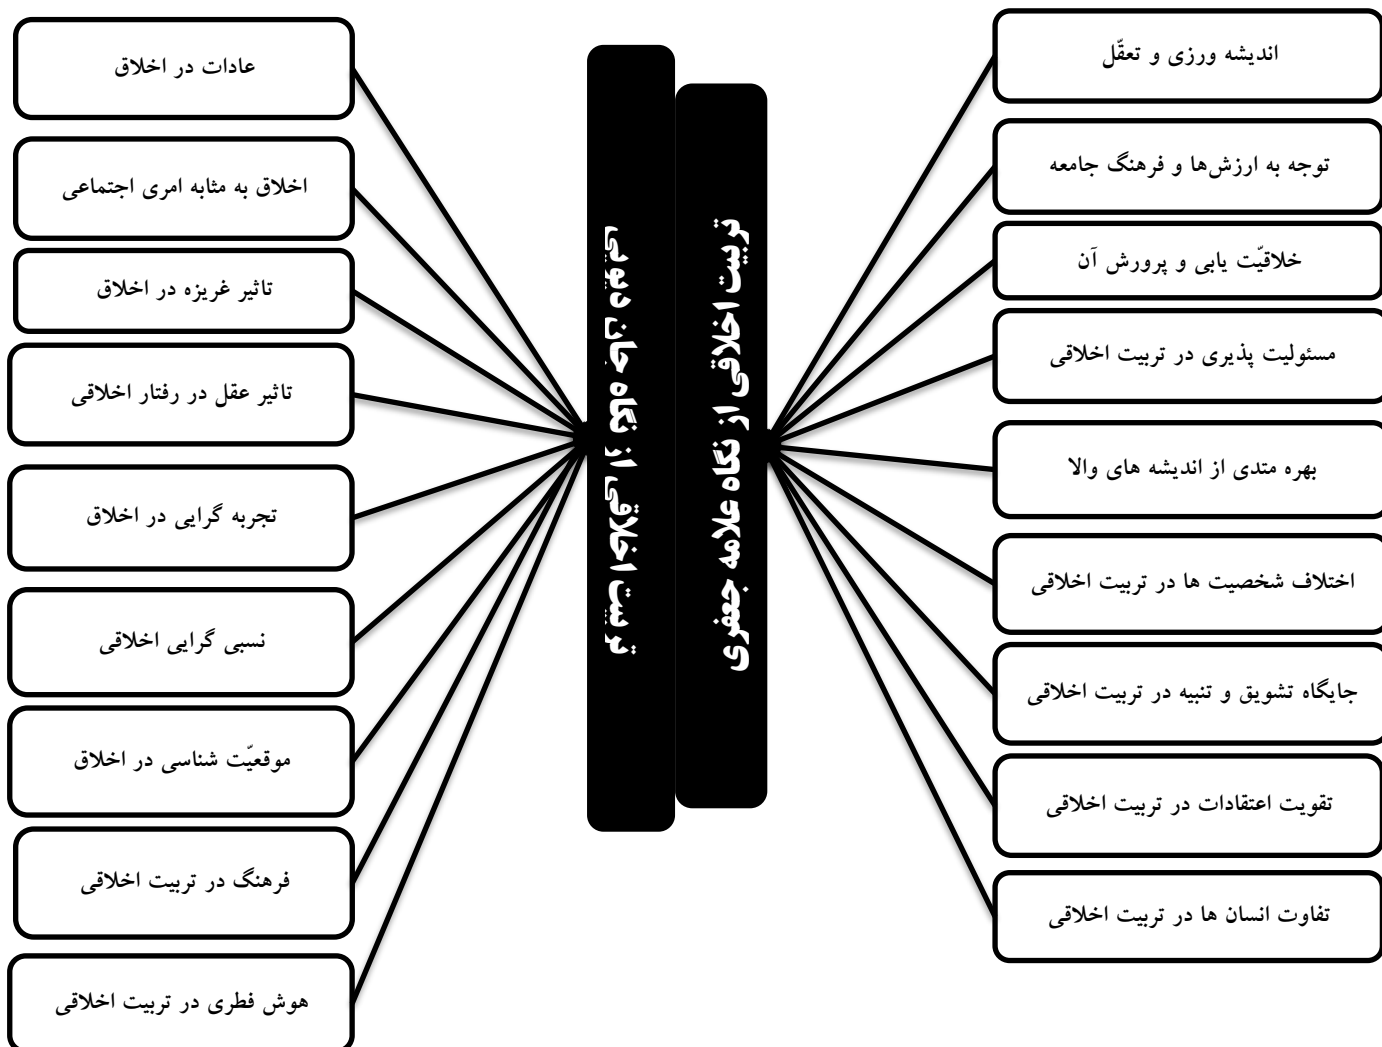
تربیت اخلاقی از نگاه علامه جعفری

تربیت اخلاقی از نگاه جان دیویی

اندیشه ورزی و تعقّل

توجه به ارزش‌ها و فرهنگ جامعه

خلاقیّت یابی و پرورش آن

مسئولیت پذیری در تربیت اخلاقی

بهره متدی از اندیشه های والا

اختلاف شخصیت ها در تربیت اخلاقی

جایگاه تشویق و تنبیه در تربیت اخلاقی

تقویت اعتقادات در تربیت اخلاقی

تفاوت انسان ها در تربیت اخلاقی

عادات در اخلاق

اخلاق به مثابه امری اجتماعی

تاثیر غریزه در اخلاق

تاثیر عقل در رفتار اخلاقی

تجربه گرایی در اخلاق

نسبی گرایی اخلاقی

موقعیّت شناسی در اخلاق

فرهنگ در تربیت اخلاقی

هوش فطری در تربیت اخلاقی